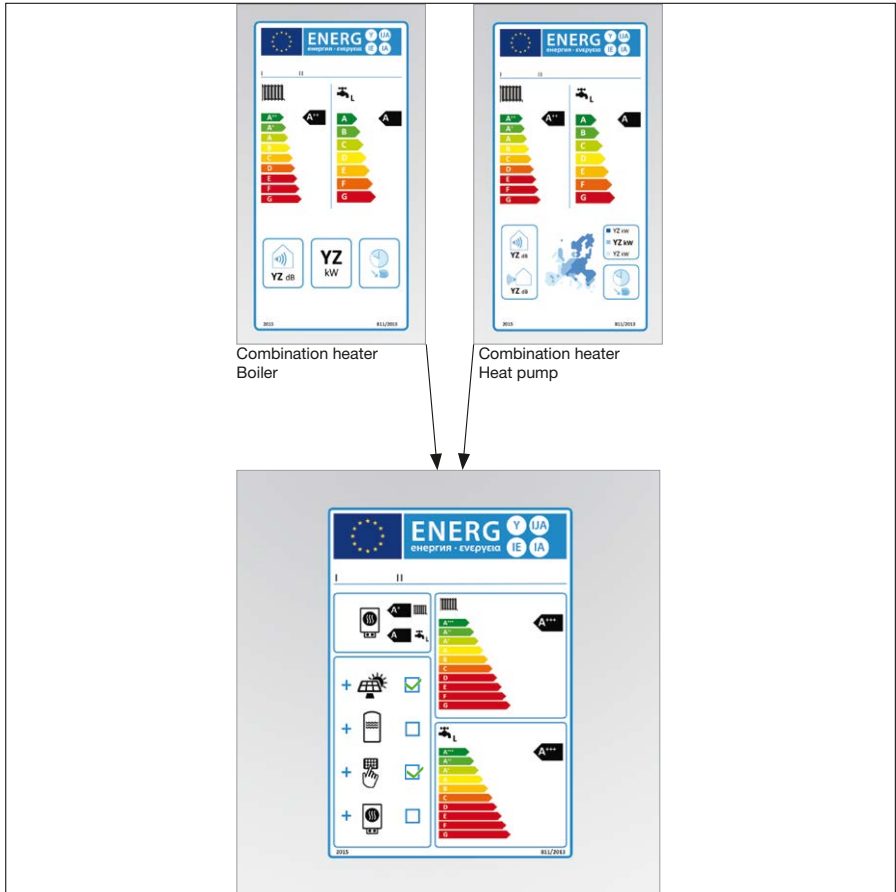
ENERG Y IJA IE IA
енергия · ενεργεια

I II

A++ A

A++
A+
A
B
C
D
E
F
G

A
B
C
D
E
F
G

YZ dB
YZ kW

2015 811/2013

ENERG Y IJA IE IA
енергия · ενεργεια

I II

A++ A

A++
A+
A
B
C
D
E
F
G

A
B
C
D
E
F
G

YZ dB
YZ dB
YZ kW
YZ kW
YZ kW

2015 811/2013

Combination heater
Boiler

Combination heater
Heat pump

ENERG Y IJA IE IA
енергия · ενεργεια

I II

A+
A

A+++

A+++
A++
A+
A
B
C
D
E
F
G

+
+
+
+

A+++

A+++
A++
A+
A
B
C
D
E
F
G

2015 811/2013